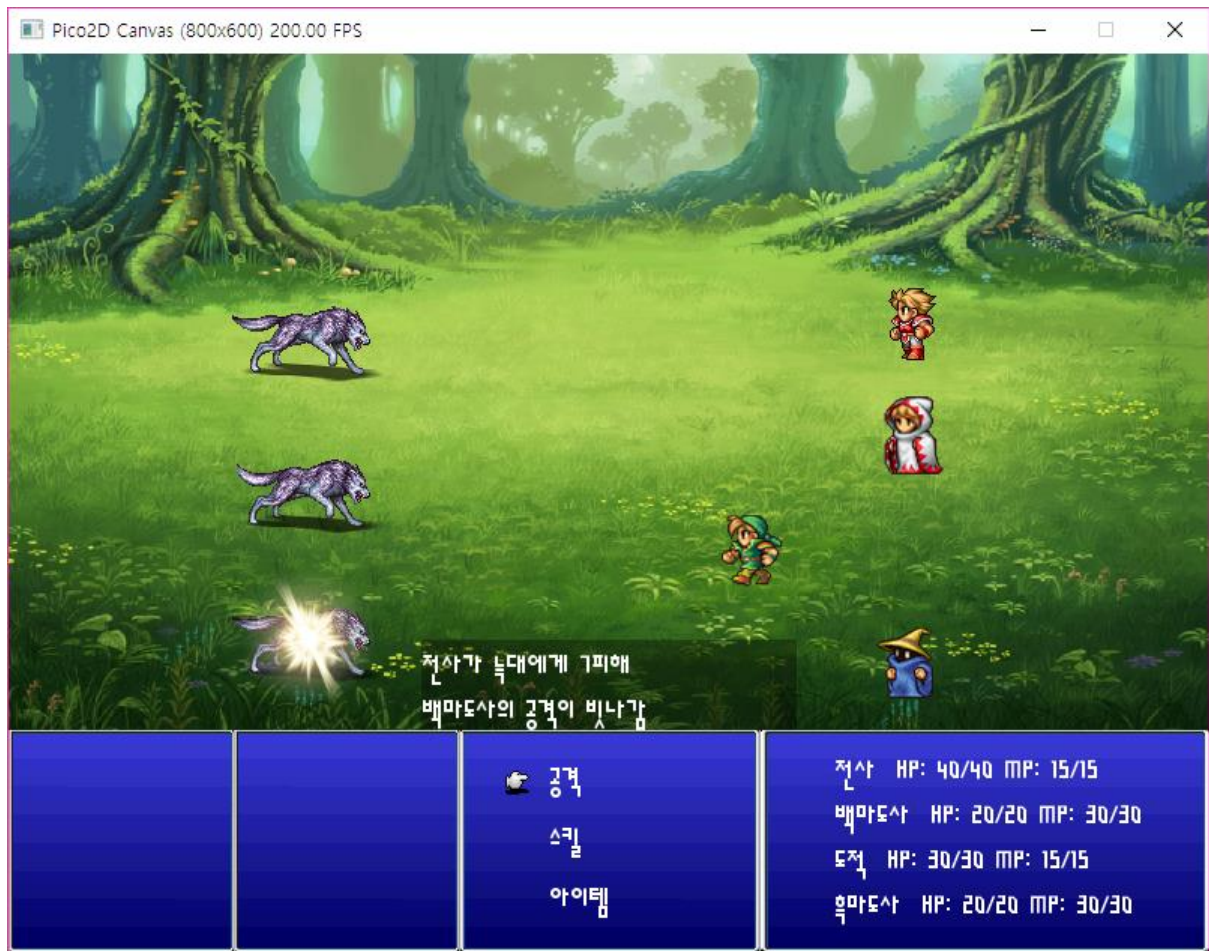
Pico2D Canvas (800x600) 200.00 FPS

전사가 늑대에게 7피해
백마도사의 공격이 빗나감

공격
스킬
아이템

전사 HP: 40/40 MP: 15/15
백마도사 HP: 20/20 MP: 30/30
도적 HP: 30/30 MP: 15/15
흑마도사 HP: 20/20 MP: 30/30